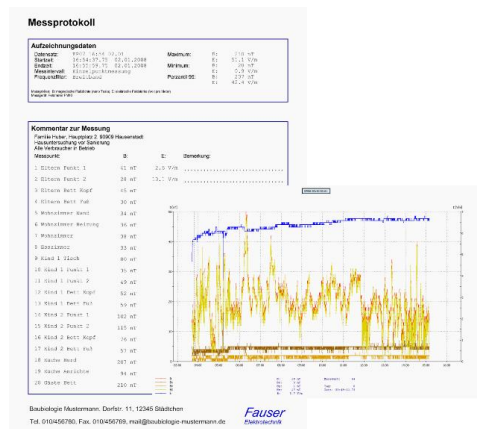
Messprotokoll

Aufzeichnungsdaten

| | | | | |
|---|---|---|---|---|
| Datensatz: | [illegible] | Maximum: | B: | 210 nT |
| Startzeit: | 16:54:07.75 02.01.2008 | | E: | 51.1 V/m |
| Endzeit: | 16:57:09.75 02.01.2008 | Minimum: | B: | 20 nT |
| Messintervall: | Einzelpunktmessung | | E: | 2.9 V/m |
| Frequenzfilter: | Breitband | Perzentil 95: | B: | 157 nT |
| | | | E: | 42.6 V/m |

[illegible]

Kommentar zur Messung
Familie Huber, Hauptplatz 2, 99909 Hausenstadt
Hausuntersuchung vor Sanierung
Alle Verbraucher in Betrieb

| Messpunkt: | B: | E: | Bemerkung: |
|---|---|---|---|
| 1 Eltern Punkt 1 | 61 nT | 2.9 V/m | ........................ |
| 2 Eltern Punkt 2 | 38 nT | 13.7 V/m | ........................ |
| 3 Eltern Bett Kopf | 46 nT | | |
| 4 Eltern Bett Fuß | 30 nT | | |
| 5 Wohnzimmer Kanal | 34 nT | | |
| 6 Wohnzimmer Heizung | 36 nT | | |
| 7 Wohnzimmer | 39 nT | | |
| 8 Esszimmer | 33 nT | | |
| 9 Kind 1 Couch | 80 nT | | |
| 10 Kind 1 Punkt 1 | 35 nT | | |
| 11 Kind 1 Punkt 2 | 49 nT | | |
| 12 Kind 1 Bett Kopf | 82 nT | | |
| 13 Kind 1 Bett Fuß | 59 nT | | |
| 14 Kind 2 Punkt 1 | 162 nT | | |
| 15 Kind 2 Punkt 2 | 115 nT | | |
| 16 Kind 2 Bett Kopf | 76 nT | | |
| 17 Kind 2 Bett Fuß | 57 nT | | |
| 18 Sache Wand | 207 nT | | |
| 19 Sache Anrichte | 94 nT | | |
| 20 Sache Bett | 210 nT | | |

Baubiologie Mustermann, Dorfstr. 11, 12345 Städtchen
Tel. 010/456780, Fax. 010/456789, mail@baubiologie-mustermann.de

Fauser
Elektrotechnik